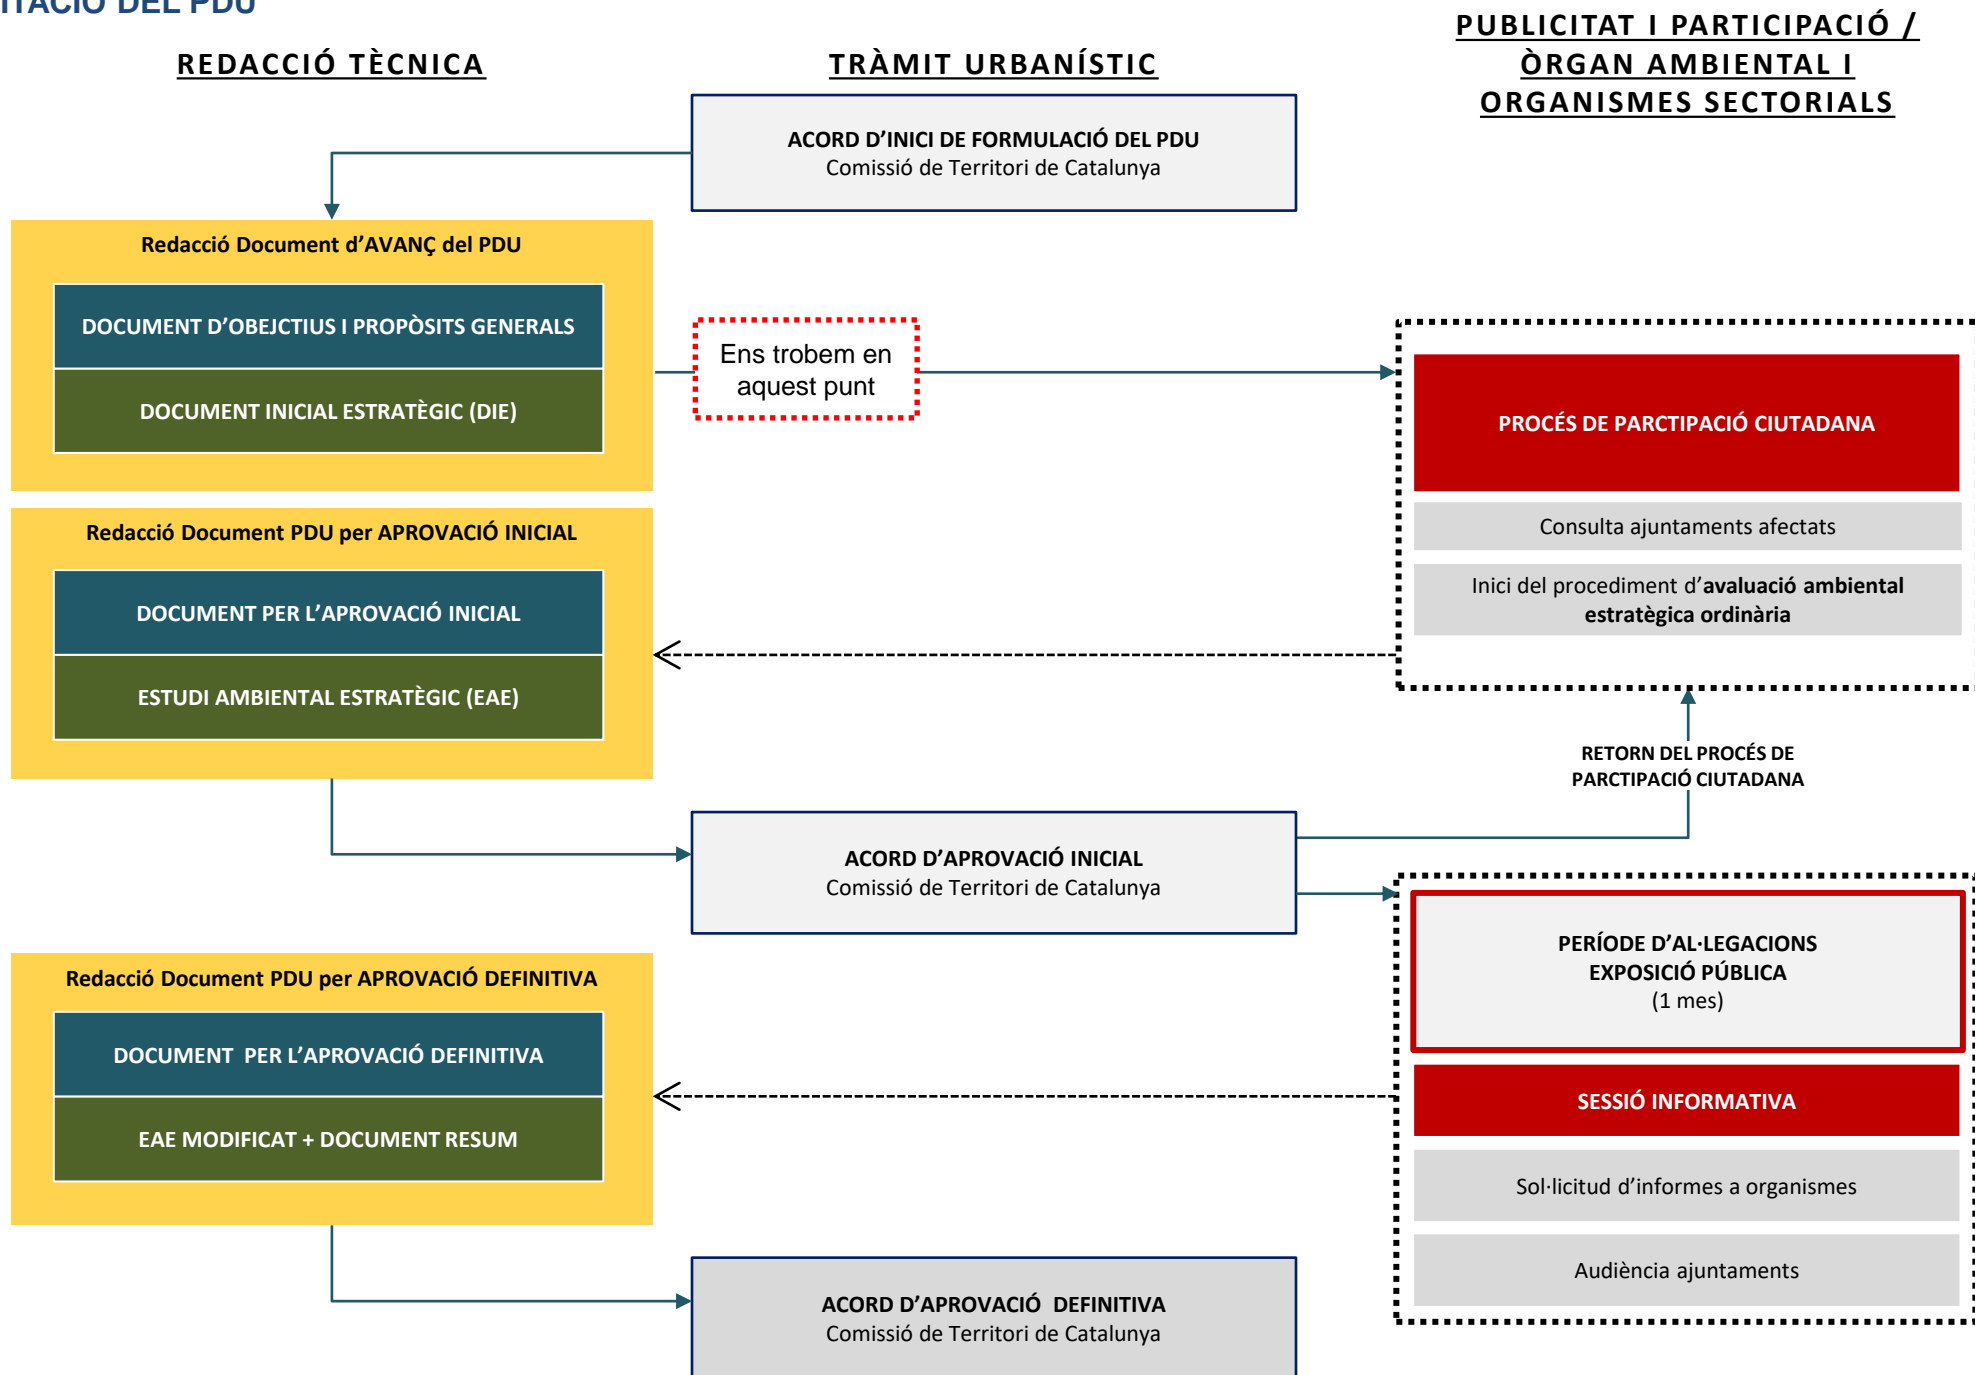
ITACIÓ DEL PDU

REDACCIÓ TÈCNICA

TRÀMIT URBANÍSTIC

PUBLICITAT I PARTICIPACIÓ / ÒRGAN AMBIENTAL I ORGANISMES SECTORIALS

ACORD D'INICI DE FORMULACIÓ DEL PDU
Comissió de Territori de Catalunya

Redacció Document d'AVANÇ del PDU

DOCUMENT D'OBEJCTIUS I PROPÒSITS GENERALS

DOCUMENT INICIAL ESTRATÈGIC (DIE)

Ens trobem en aquest punt

PROCÉS DE PARCTIPACIÓ CIUTADANA

Consulta ajuntaments afectats

Inici del procediment d'avaluació ambiental estratègica ordinària

Redacció Document PDU per APROVACIÓ INICIAL

DOCUMENT PER L'APROVACIÓ INICIAL

ESTUDI AMBIENTAL ESTRATÈGIC (EAE)

RETORN DEL PROCÉS DE PARCTIPACIÓ CIUTADANA

ACORD D'APROVACIÓ INICIAL
Comissió de Territori de Catalunya

PERÍODE D'AL·LEGACIONS
EXPOSICIÓ PÚBLICA
(1 mes)

Redacció Document PDU per APROVACIÓ DEFINITIVA

DOCUMENT PER L'APROVACIÓ DEFINITIVA

EAE MODIFICAT + DOCUMENT RESUM

SESSIÓ INFORMATIVA

Sol·licitud d'informes a organismes

Audiència ajuntaments

ACORD D'APROVACIÓ DEFINITIVA
Comissió de Territori de Catalunya